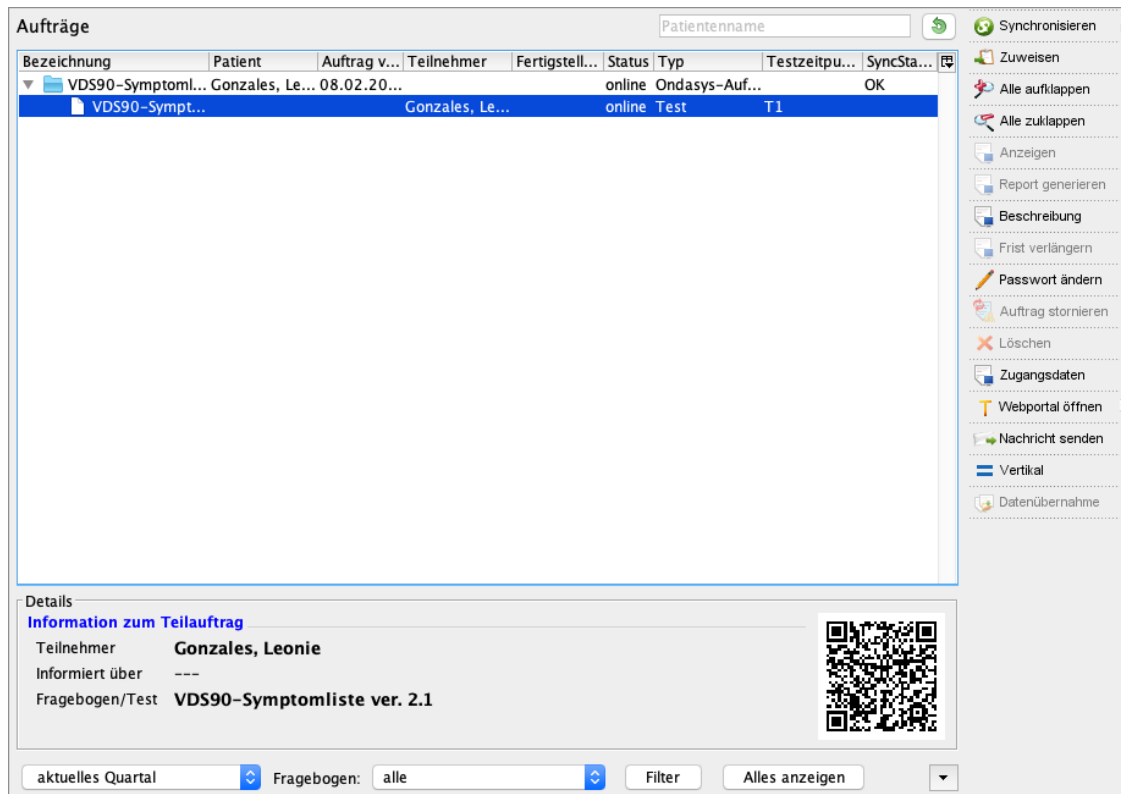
Aufträge

Patientenname

| Bezeichnung | Patient | Auftrag v... | Teilnehmer | Fertigstell... | Status | Typ | Testzeitpu... | SyncSta... |
|---|---|---|---|---|---|---|---|---|
| VDS90-Symptoml... | Gonzales, Le... | 08.02.20... | | | online | Ondasys-Auf... | | OK |
| VDS90-Sympt... | | | Gonzales, Le... | | online | Test | T1 | |

Synchronisieren
Zuweisen
Alle aufklappen
Alle zuklappen
Anzeigen
Report generieren
Beschreibung
Frist verlängern
Passwort ändern
Auftrag stornieren
Löschen
Zugangsdaten
Webportal öffnen
Nachricht senden
Vertikal
Datenübernahme

Details
Information zum Teilauftrag
Teilnehmer Gonzales, Leonie
Informiert über ---
Fragebogen/Test VDS90-Symptomliste ver. 2.1

aktuelles Quartal Fragebogen: alle Filter Alles anzeigen